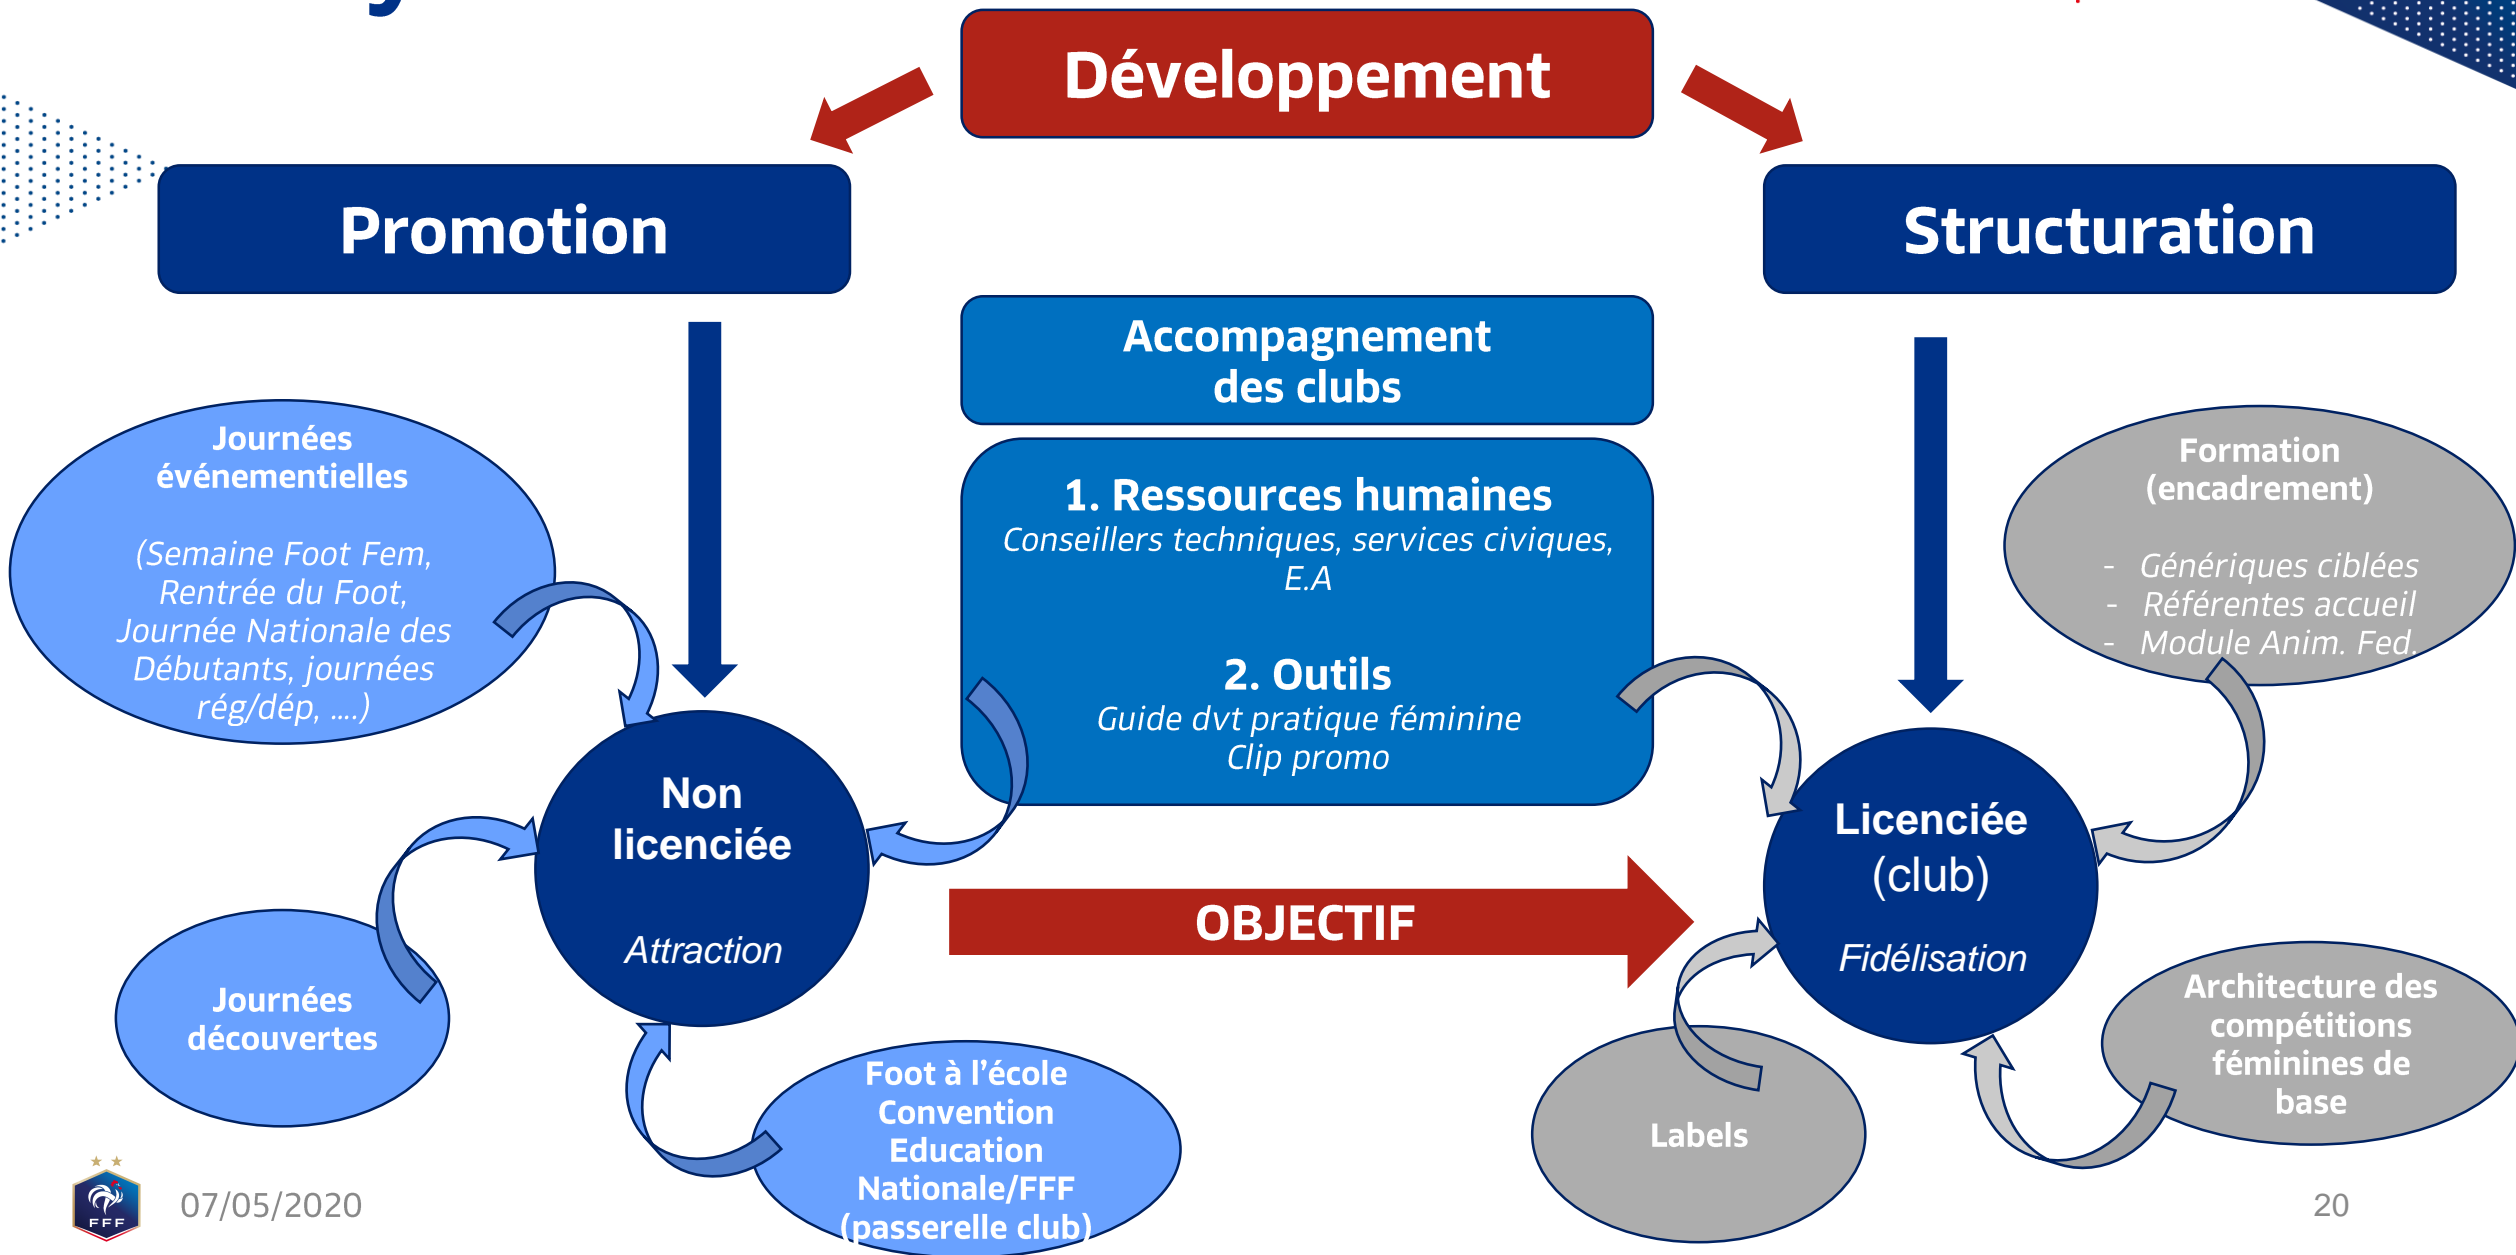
Développement

Promotion

Structuration

Accompagnement des clubs

1. Ressources humaines
*Conseillers techniques, services civiques, E.A*

2. Outils
*Guide dvt pratique féminine*
*Clip promo*

Journées événementielles

*(Semaine Foot Fem, Rentrée du Foot, Journée Nationale des Débutants, journées rég/dép, ….)*

Non licenciée

*Attraction*

Journées découvertes

Foot à l'école Convention Education Nationale/FFF (passerelle club)

OBJECTIF

Formation (encadrement)

- *Génériques ciblées*
- *Référentes accueil*
- *Module Anim. Fed.*

Licenciée (club)

*Fidélisation*

Architecture des compétitions féminines de base

Labels

FFF

07/05/2020

20